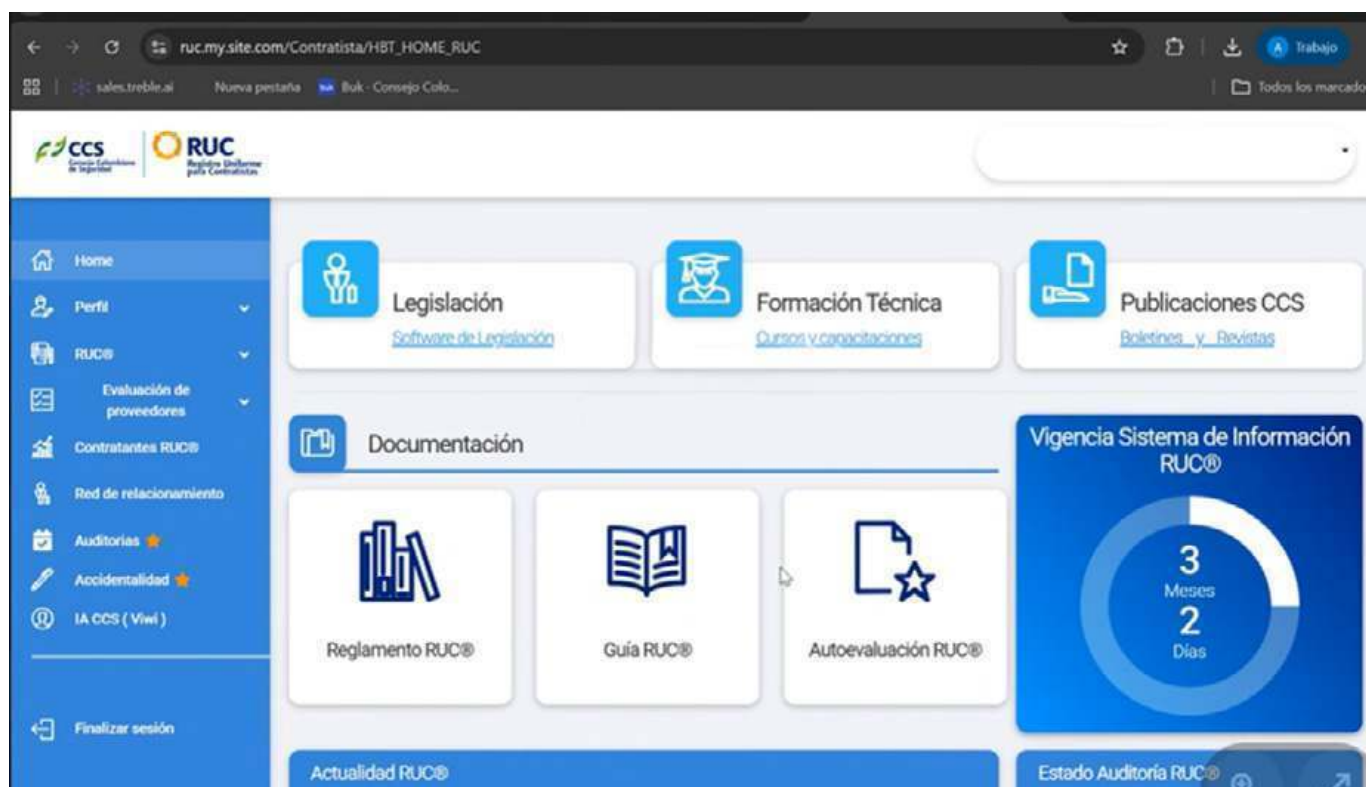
ruc.my.site.com/Contratista/HBT_HOME_RUC

Trabajo

sales.treble.ai Nueva pestaña Buk - Consejo Colo...

Todos los marcado

CCS Consejo Colombiano de Seguridad

RUC Registro Uniforme para Contratistas

Home
Perfil
RUC®
Evaluación de proveedores
Contratantes RUC®
Red de relacionamiento
Auditorias
Accidentalidad
IA CCS (Viwi)

Finalizar sesión

Legislación
Software de Legislación

Formación Técnica
Cursos y capacitaciones

Publicaciones CCS
Boletines y Revistas

Documentación

Reglamento RUC®

Guía RUC®

Autoevaluación RUC®

Vigencia Sistema de Información RUC®

3
Meses
2
Días

Actualidad RUC®

Estado Auditoría RUC®